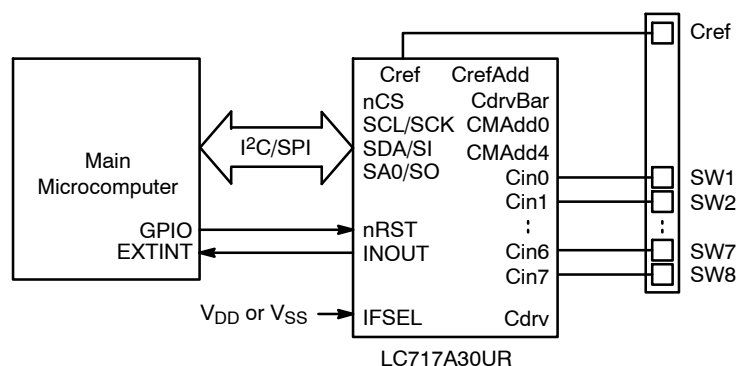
Cref

Main Microcomputer

GPIO
EXTINT

$I^2C$/SPI

Cref CrefAdd
nCS CdrvBar
SCL/SCK CMAdd0
SDA/SI CMAdd4
SA0/SO
Cin0
Cin1
:
nRST Cin6
INOUT Cin7

$V_{DD}$ or $V_{SS}$ IFSEL Cdrv

LC717A30UR

SW1
SW2
:
SW7
SW8